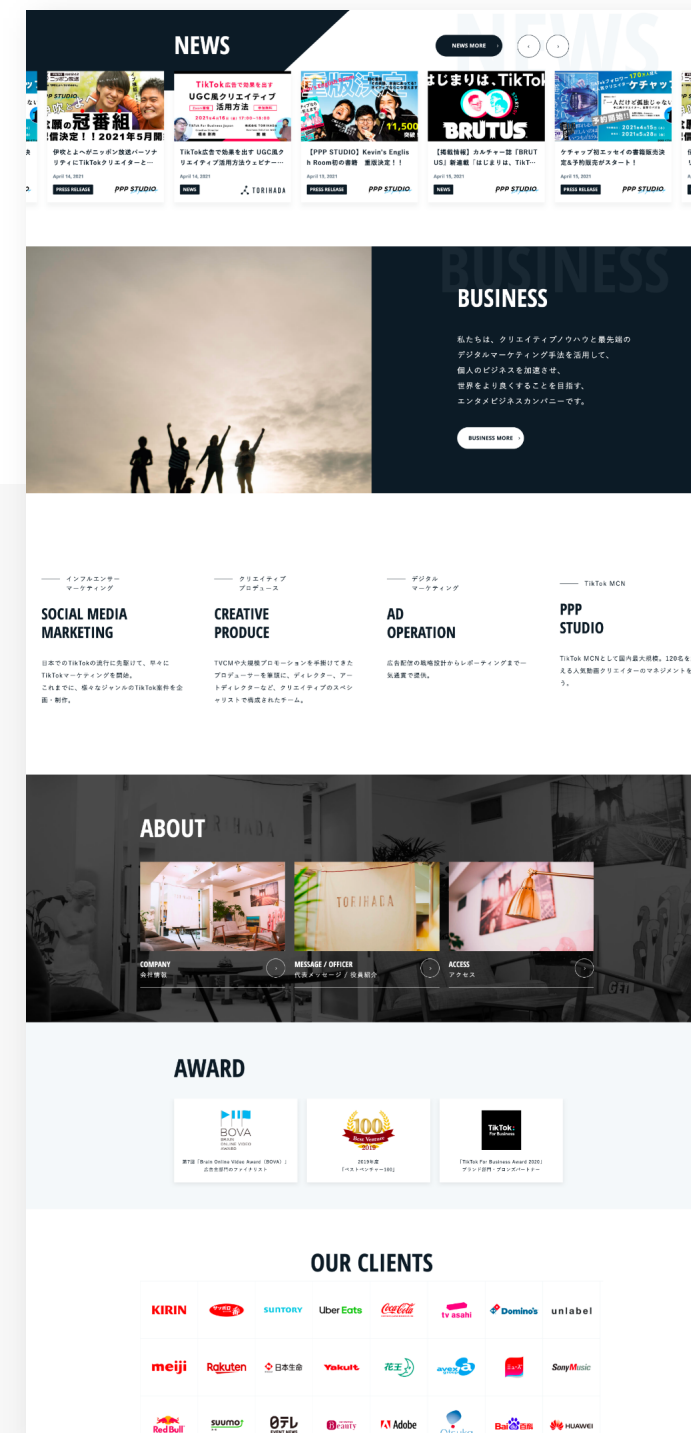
NEWS

NEWS MORE

NEWS

冠番組 2021年5月

伊吹とよへがニッポン放送パーソナリティにTikTokクリエイターと…

April 14, 2021

PRESS RELEASE

PPP STUDIO

TikTok広告で効果を出す UGC風クリエイティブ 活用方法

TikTok広告で効果を出す UGC風クリエイティブ活用方法ウェビナー…

April 14, 2021

NEWS

TORIHADA

11,500

【PPP STUDIO】Kevin's English Room初の書籍 重版決定！！

April 13, 2021

PRESS RELEASE

PPP STUDIO

はじまりは、TikTok

BRUTUS

【掲載情報】カルチャー誌「BRUTUS」新連載「はじまりは、TikT…

April 15, 2021

NEWS

PPP STUDIO

ケチャップ

ケチャップ初エッセイの書籍販売決定&予約販売がスタート！

April 15, 2021

PRESS RELEASE

PPP STUDIO

BUSINESS

BUSINESS

私たちは、クリエイティブノウハウと最先端のデジタルマーケティング手法を活用して、個人のビジネスを加速させ、世界をより良くすることを目指す、エンタメビジネスカンパニーです。

BUSINESS MORE

インフルエンサーマーケティング

SOCIAL MEDIA MARKETING

日本でのTikTokの流行に先駆けて、早々にTikTokマーケティングを開始。これまでに、様々なジャンルのTikTok案件を企画・制作。

クリエイティブプロデュース

CREATIVE PRODUCE

TVCMや大規模プロモーションを手掛けてきたプロデューサーを筆頭に、ディレクター、アートディレクターなど、クリエイティブのスペシャリストで構成されたチーム。

デジタルマーケティング

AD OPERATION

広告配信の戦略設計からレポーティングまで一気通貫で提供。

TikTok MCN

PPP STUDIO

TikTok MCNとして国内最大規模。120名を超える人気動画クリエイターのマネジメントを行う。

ABOUT

TORIHADA

COMPANY
会社情報

MESSAGE / OFFICER
代表メッセージ / 役員紹介

ACCESS
アクセス

AWARD

BOVA BRAIN ONLINE VIDEO AWARD

第7回「Brain Online Video Award（BOVA）」広告主部門のファイナリスト

100 Best Venture 2019

2019年度「ベストベンチャー100」

TikTok For Business

「TikTok For Business Award 2020」ブランド部門・ブロンズパートナー

OUR CLIENTS

KIRIN

サッポロ

SUNTORY

Uber Eats

Coca-Cola

tv asahi

Domino's

unlabel

meiji

Rakuten

日本生命

Yakult

花王

avex

ミニ

SonyMusic

Red Bull

SUUMO

日テレ

beauty

Adobe

Otsuka

Bai百度

HUAWEI